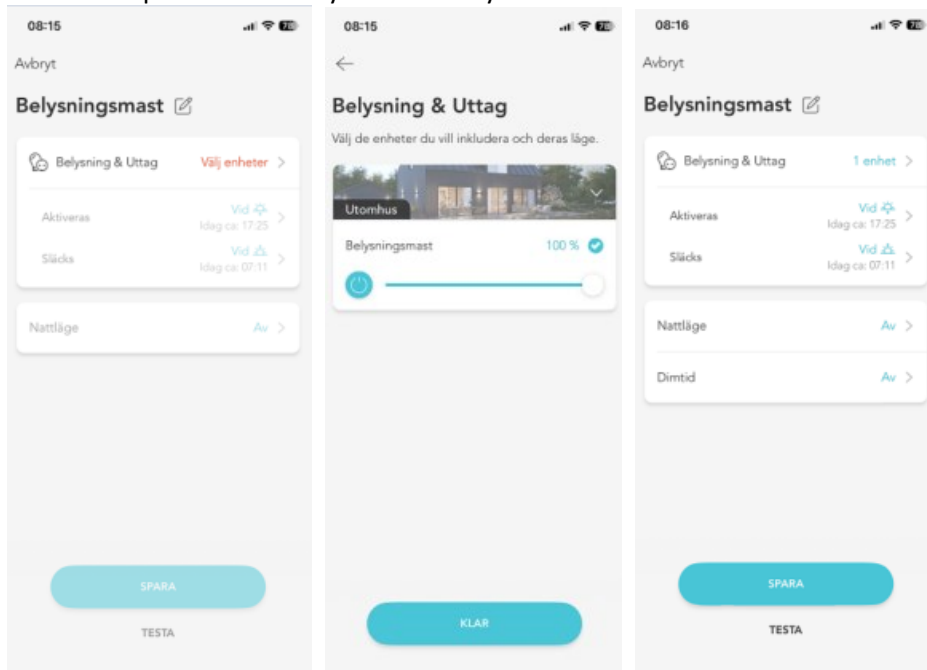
08:15

Avbryt

Belysningsmast

Belysning & Uttag
Välj enheter >

Aktiveras
Vid
Idag ca: 17:25 >

Släcks
Vid
Idag ca: 07:11 >

Nattläge
Av >

SPARA

TESTA

08:15

←

Belysning & Uttag

Välj de enheter du vill inkludera och deras läge.

Utomhus

Belysningsmast
100 %

KLAR

08:16

Avbryt

Belysningsmast

Belysning & Uttag
1 enhet >

Aktiveras
Vid
Idag ca: 17:25 >

Släcks
Vid
Idag ca: 07:11 >

Nattläge
Av >

Dimtid
Av >

SPARA

TESTA